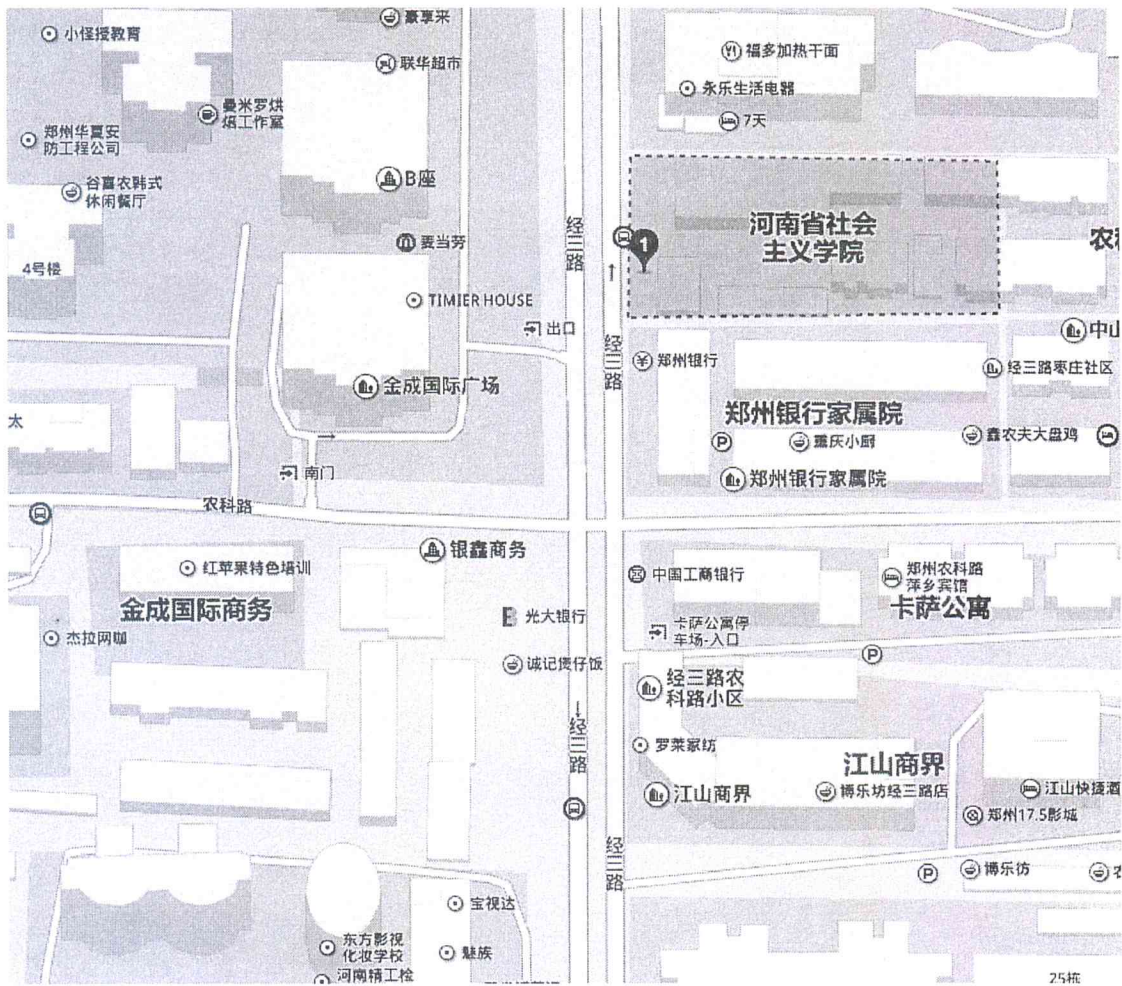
小怪授教育
豪享来
联华超市
福多加热干面
永乐生活电器
7天
曼米罗烘焙工作室
郑州华夏安防工程公司
谷喜农韩式休闲餐厅
B座
河南省社会主义学院
农
4号楼
麦当劳
经三路
1
TIMIER HOUSE
出口
中山
经三路
郑州银行
经三路枣庄社区
金成国际广场
郑州银行家属院
太
重庆小厨
鑫农夫大盘鸡
郑州银行家属院
南门
农科路
银鑫商务
红苹果特色培训
中国工商银行
郑州农科路萍乡宾馆
金成国际商务
卡萨公寓
光大银行
卡萨公寓停车场-入口
杰拉网咖
诚记煲仔饭
经三路农科路小区
经三路
罗莱家纺
江山商界
江山商界
博乐坊经三路店
江山快捷酒
郑州17.5影城
经三路
博乐坊
宝视达
东方影视化妆学校
魅族
河南精工检
25栋